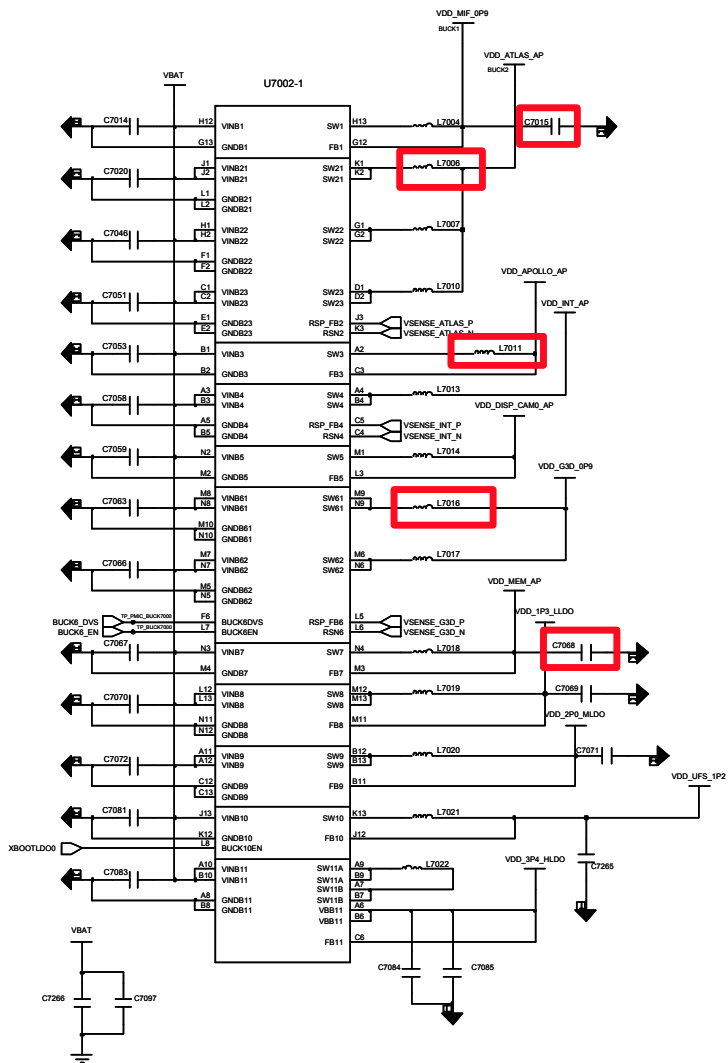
VDD_MIF_0P9
BUCK1
VDD_ATLAS_AP
BUCK2
VBAT
U7002-1

C7014 H12 VINB1 SW1 H13 L7004 C7015
G13 GNDB1 FB1 G12
C7020 J1 J2 VINB21 VINB21 SW21 SW21 K1 K2 L7006
L1 L2 GNDB21 GNDB21
C7046 H1 H2 VINB22 VINB22 SW22 SW22 G1 G2 L7007
F1 F2 GNDB22 GNDB22
C7051 C1 C2 VINB23 VINB23 SW23 SW23 D1 D2 L7010
E1 E2 GNDB23 GNDB23 RSP_FB2 RSN2 J3 K3 VSENSE_ATLAS_P VSENSE_ATLAS_N
VDD_APOLLO_AP
VDD_INT_AP
C7053 B1 VINB3 SW3 A2 L7011
B2 GNDB3 FB3 C3
C7058 A3 B3 VINB4 VINB4 SW4 SW4 A4 B4 L7013
A5 B5 GNDB4 GNDB4 RSP_FB4 RSN4 C5 C4 VSENSE_INT_P VSENSE_INT_N
VDD_DISP_CAM0_AP
C7059 N2 VINB5 SW5 M1 L7014
M2 GNDB5 FB5 L3
VDD_G3D_0P9
C7063 M8 N8 VINB61 VINB61 SW61 SW61 M9 N9 L7016
M10 N10 GNDB61 GNDB61
C7066 M7 N7 VINB62 VINB62 SW62 SW62 M6 N6 L7017
M5 N5 GNDB62 GNDB62
VDD_MEM_AP
VDD_1P3_LLDO
BUCK6_DVS BUCK6_EN TP_PMIC_BUCK7000 TP_BUCK7000 F6 L7 BUCK6DVS BUCK6EN RSP_FB6 RSN6 L5 L6 VSENSE_G3D_P VSENSE_G3D_N
C7067 N3 VINB7 SW7 N4 L7018 C7068
M4 GNDB7 FB7 M3
C7070 L12 L13 VINB8 VINB8 SW8 SW8 M12 M13 L7019 C7069
N11 N12 GNDB8 GNDB8 FB8 M11
VDD_2P0_MLDO
C7072 A11 A12 VINB9 VINB9 SW9 SW9 B12 B13 L7020 C7071
C12 C13 GNDB9 GNDB9 FB9 B11
VDD_UFS_1P2
C7081 J13 VINB10 SW10 K13 L7021
K12 GNDB10 FB10 J12
XBOOTLDO0 L8 BUCK10EN
C7265
C7083 A10 B10 VINB11 VINB11 SW11A SW11A A9 B9 L7022
A8 B8 GNDB11 GNDB11 SW11B SW11B VBB11 VBB11 A7 B7 A6 B6
VDD_3P4_HLDO
FB11 C6
VBAT
C7266 C7097
C7084 C7085